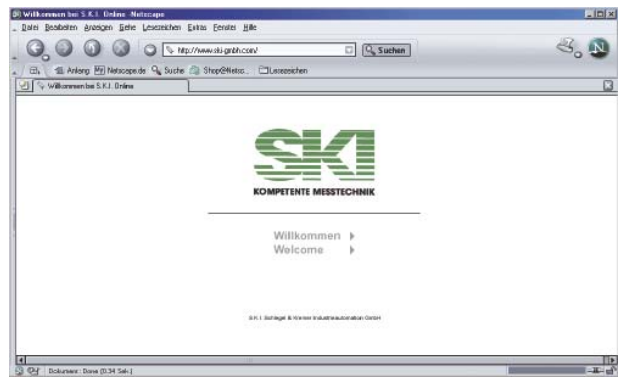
Willkommen bei S.K.I. Online -Netscape

Datei Bearbeiten Ansehen Gehe Lesezeichen Extras Fenster Hilfe

http://www.ski-gmbh.com/

Suchen

Anfang Netscape.de Suche Shop@Netsc... Lesezeichen

Willkommen bei S.K.I. Online

SKI

KOMPETENTE MESSTECHNIK

Willkommen

Welcome

S.K.I. Schlegel & Kremer Industrieautomation GmbH

Dokument: Done (0.34 Sek.)